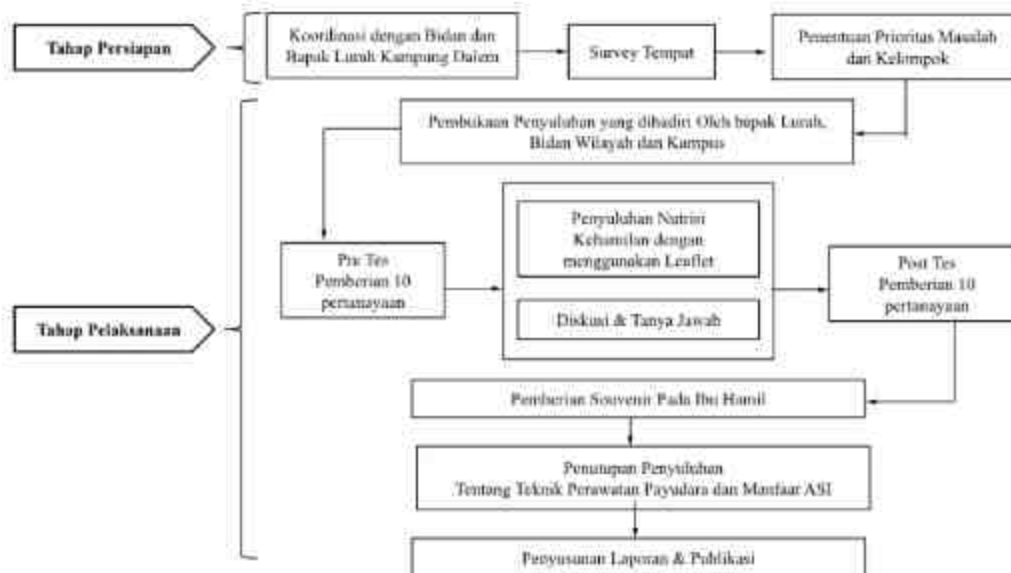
Tahap Persiapan

Koordinasi dengan Bidan dan Bapak Lurah Kampung Dalem

Survey Tempat

Penentuan Prioritas Masalah dan Kelompok

Tahap Pelaksanaan

Pembukaan Penyuluhan yang dihadiri Oleh bapak Lurah, Bidan Wilayah dan Kampus

Pre Tes Pemberian 10 pertanyaan

Penyuluhan Nutrisi Kehamilan dengan menggunakan Leaflet

Diskusi & Tanya Jawab

Post Tes Pemberian 10 pertanyaan

Pemberian Souvenir Pada Ibu Hamil

Penutupan Penyuluhan Tentang Teknik Perawatan Payudara dan Manfaat ASI

Penyusunan Laporan & Publikasi